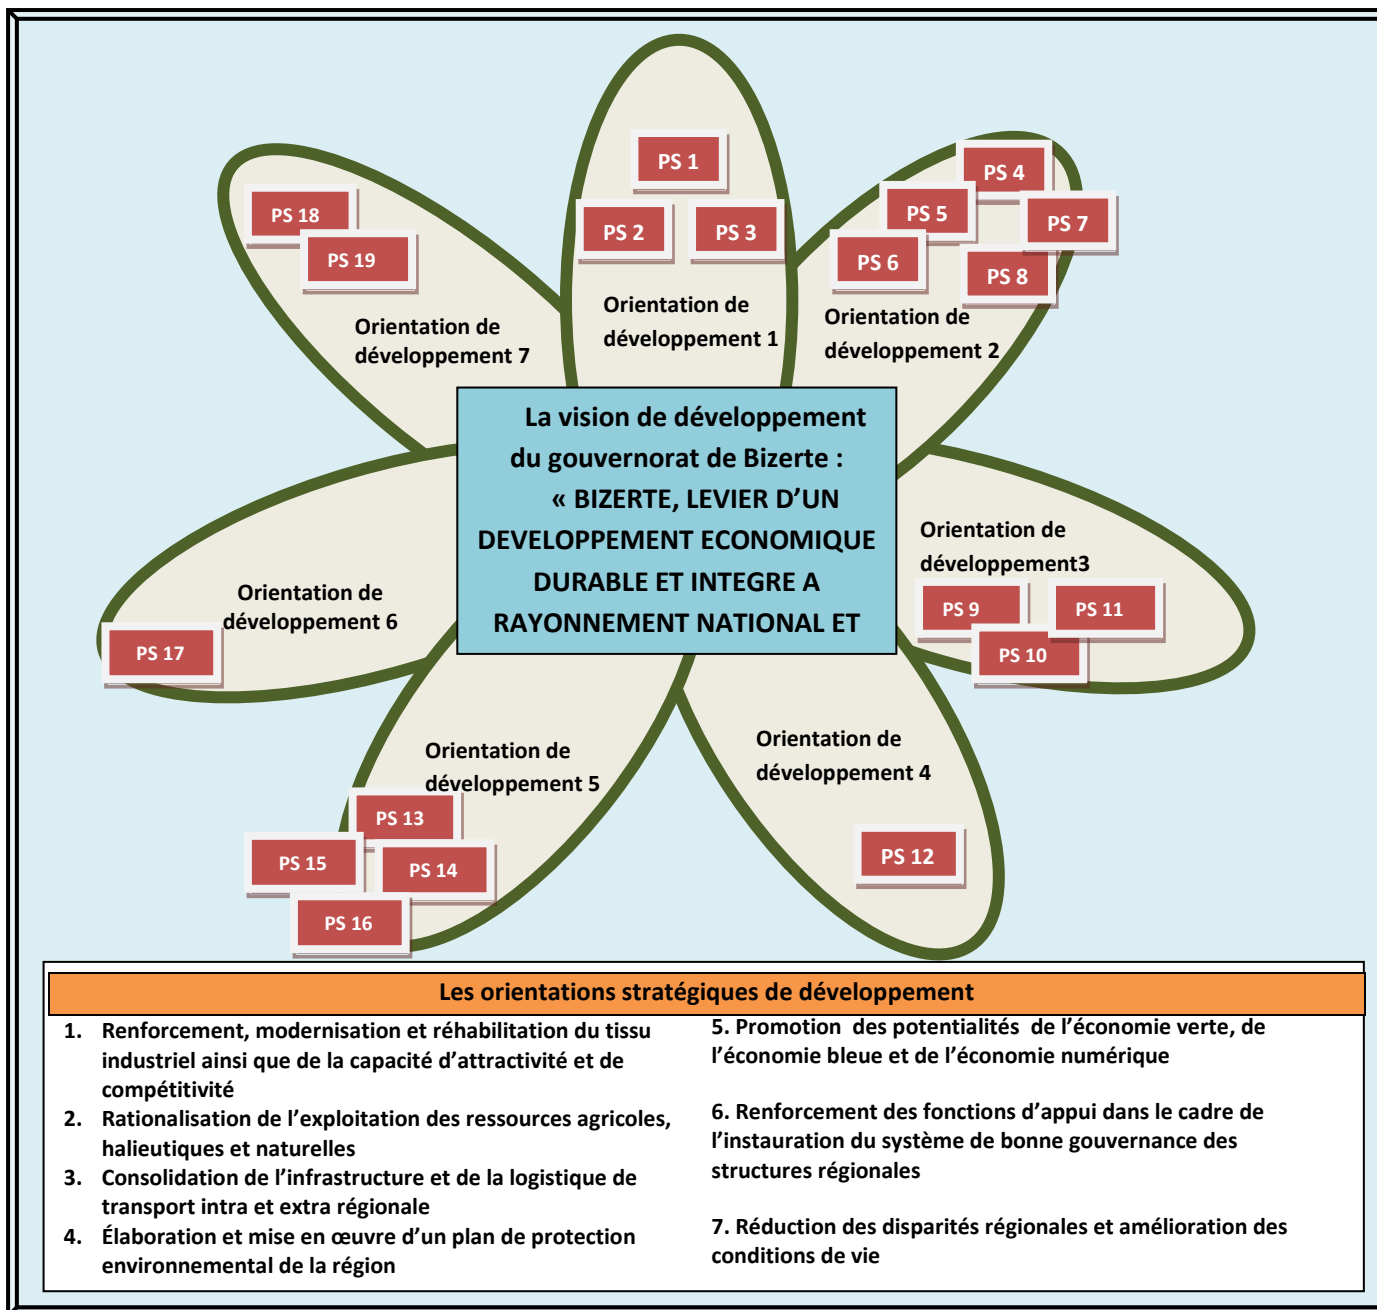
PS 1

PS 2

PS 3

Orientation de développement 1

PS 4

PS 5

PS 7

PS 6

PS 8

Orientation de développement 2

PS 18

PS 19

Orientation de développement 7

La vision de développement du gouvernorat de Bizerte : « BIZERTE, LEVIER D'UN DEVELOPPEMENT ECONOMIQUE DURABLE ET INTEGRE A RAYONNEMENT NATIONAL ET

Orientation de développement3

PS 9

PS 11

PS 10

Orientation de développement 6

PS 17

Orientation de développement 5

PS 13

PS 15

PS 14

PS 16

Orientation de développement 4

PS 12

Les orientations stratégiques de développement

1. Renforcement, modernisation et réhabilitation du tissu industriel ainsi que de la capacité d'attractivité et de compétitivité
2. Rationalisation de l'exploitation des ressources agricoles, halieutiques et naturelles
3. Consolidation de l'infrastructure et de la logistique de transport intra et extra régionale
4. Élaboration et mise en œuvre d'un plan de protection environnemental de la région

5. Promotion des potentialités de l'économie verte, de l'économie bleue et de l'économie numérique

6. Renforcement des fonctions d'appui dans le cadre de l'instauration du système de bonne gouvernance des structures régionales

7. Réduction des disparités régionales et amélioration des conditions de vie